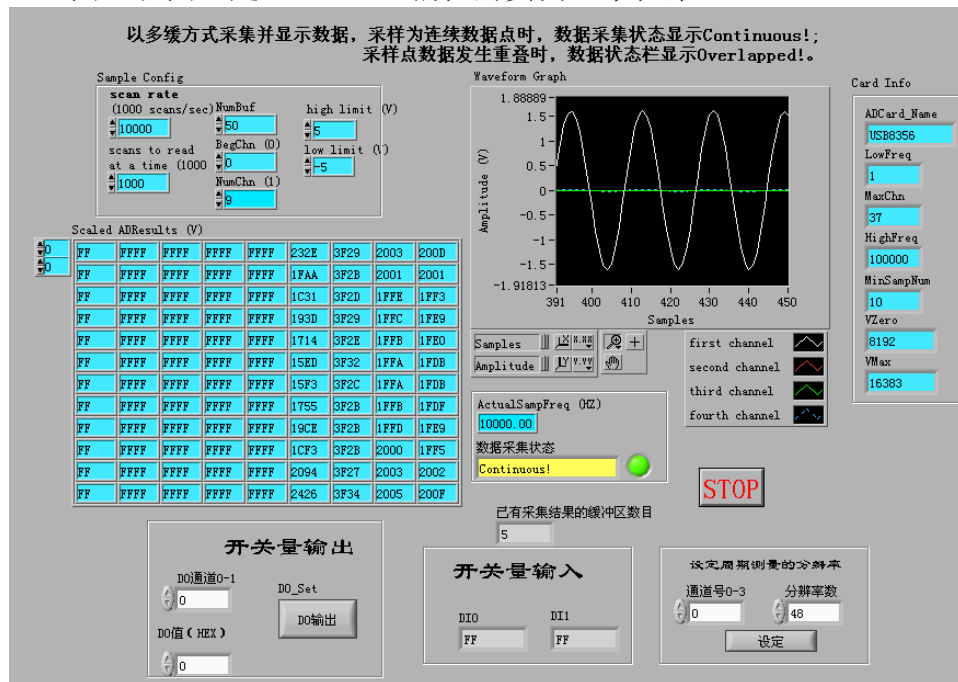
以多缓方式采集并显示数据，采样为连续数据点时，数据采集状态显示Continuous!;
采样点数据发生重叠时，数据状态栏显示Overlapped!。

Sample Config
scan rate
(1000 scans/sec)
10000
scans to read at a time (1000
1000
NumBuf
50
BegChn (0)
0
NumChn (1)
9
high limit (V)
5
low limit (V)
-5

Waveform Graph
1.88889
1.5
1
0.5
0
-0.5
-1
-1.5
-1.91813
Amplitude (V)
391 400 410 420 430 440 450
Samples

Card Info
ADCard_Name
USB8356
LowFreq
1
MaxChn
37
HighFreq
100000
MinSampNum
10
VZero
8192
VMax
16383

Scaled ADResults (V)
0
0

| FF | FFFF | FFFF | FFFF | FFFF | 232E | 3F29 | 2003 | 200D |
|---|---|---|---|---|---|---|---|---|
| FF | FFFF | FFFF | FFFF | FFFF | 1FAA | 3F2B | 2001 | 2001 |
| FF | FFFF | FFFF | FFFF | FFFF | 1C31 | 3F2D | 1FFE | 1FF3 |
| FF | FFFF | FFFF | FFFF | FFFF | 193D | 3F29 | 1FFC | 1FE9 |
| FF | FFFF | FFFF | FFFF | FFFF | 1714 | 3F2E | 1FFB | 1FE0 |
| FF | FFFF | FFFF | FFFF | FFFF | 15ED | 3F32 | 1FFA | 1FDB |
| FF | FFFF | FFFF | FFFF | FFFF | 15F3 | 3F2C | 1FFA | 1FDB |
| FF | FFFF | FFFF | FFFF | FFFF | 1755 | 3F2B | 1FFB | 1FDF |
| FF | FFFF | FFFF | FFFF | FFFF | 19CE | 3F2B | 1FFD | 1FE9 |
| FF | FFFF | FFFF | FFFF | FFFF | 1CF3 | 3F2B | 2000 | 1FF5 |
| FF | FFFF | FFFF | FFFF | FFFF | 2094 | 3F27 | 2003 | 2002 |
| FF | FFFF | FFFF | FFFF | FFFF | 2426 | 3F34 | 2005 | 200F |

Samples
Amplitude
first channel
second channel
third channel
fourth channel

ActualSampFreq (HZ)
10000.00
数据采集状态
Continuous!

STOP

已有采集结果的缓冲区数目
5

开关量输出
DO通道0-1
0
DO_Set
DO输出
DO值 ( HEX )
0

开关量输入
DI0
FF
DI1
FF

设定周期测量的分辨率
通道号0-3
0
分辨率数
48
设定